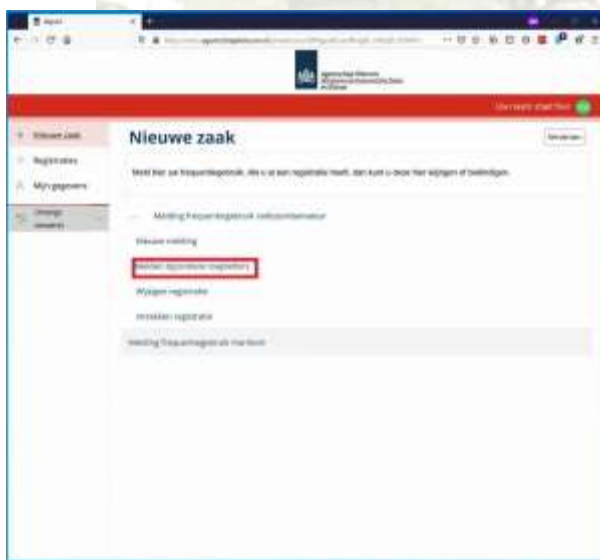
Nieuwe zaak

Meld hier uw frequentiegebruik. Als u al een registratie heeft, dan kunt u deze hier wijzigen of beëindigen.

Nieuwe zaak

Registraties

Mijn gegevens

Melding frequentiegebruik zelfconstructeur

Nieuwe melding

Melden afgenomen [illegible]

Wijzigen registratie

Intrekken registratie

Melding frequentiegebruik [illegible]